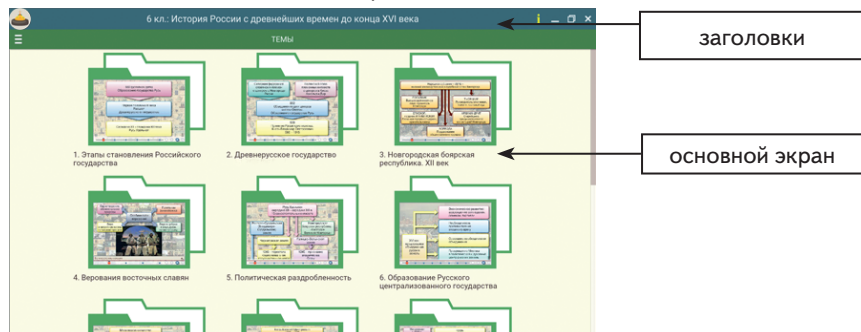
6 кл.: История России с древнейших времен до конца XVI века

ТЕМЫ

заголовки

1. Этапы становления Российского государства

2. Древнерусское государство

3. Новгородская боярская республика. XII век

основной экран

4. Верования восточных славян

5. Политическая раздробленность

6. Образование Русского централизованного государства